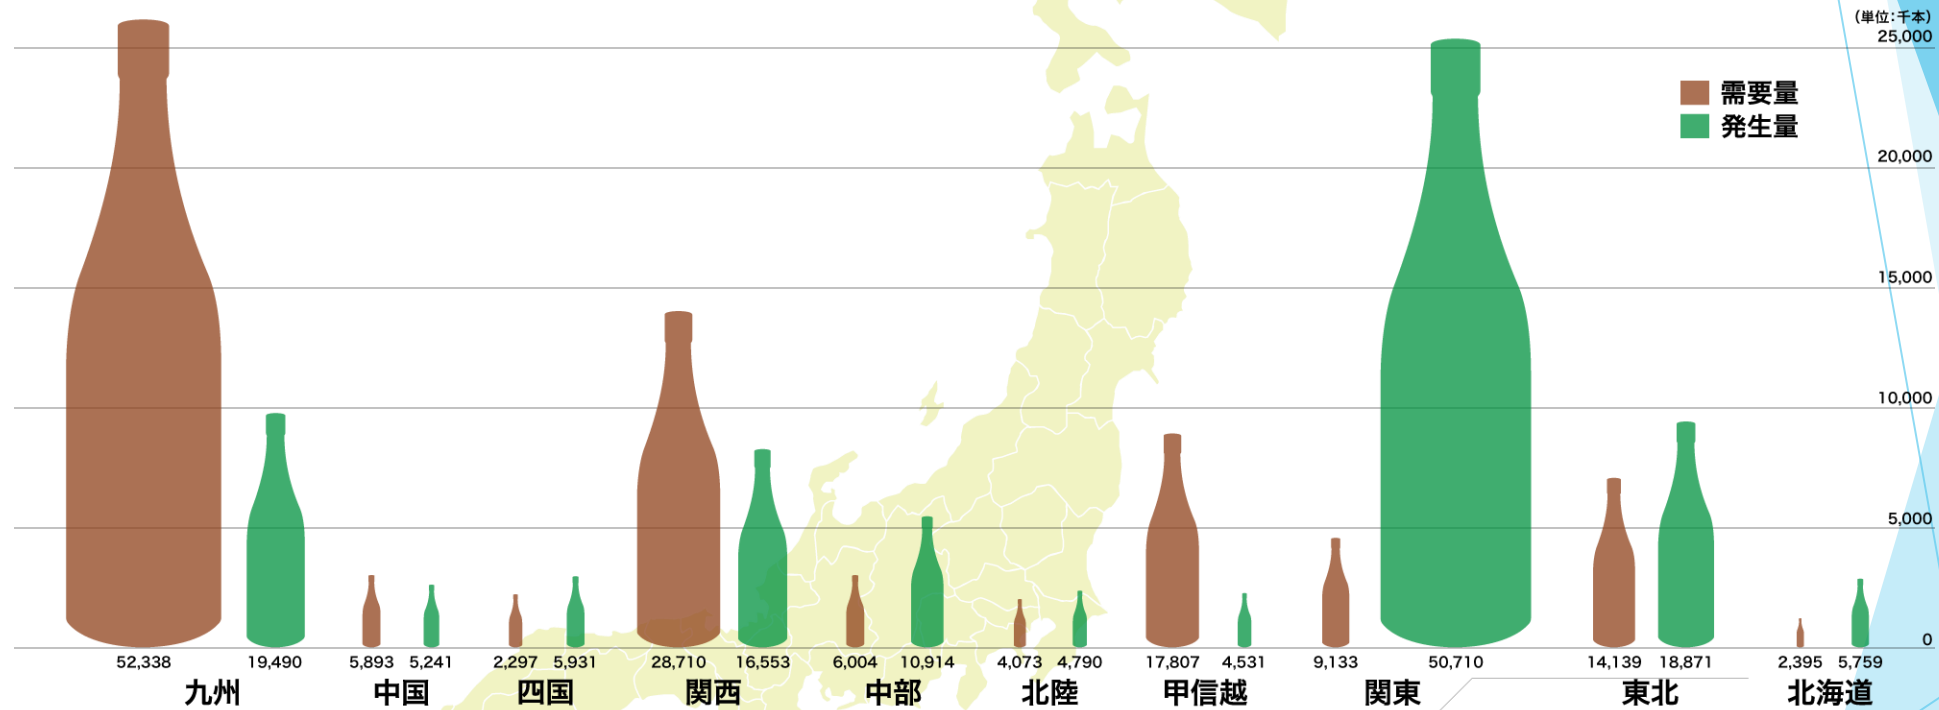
(単位:千本)
25,000
20,000
15,000
10,000
5,000
0

需要量
発生量

52,338 19,490
九州

5,893 5,241
中国

2,297 5,931
四国

28,710 16,553
関西

6,004 10,914
中部

4,073 4,790
北陸

17,807 4,531
甲信越

9,133 50,710
関東

14,139 18,871
東北

2,395 5,759
北海道